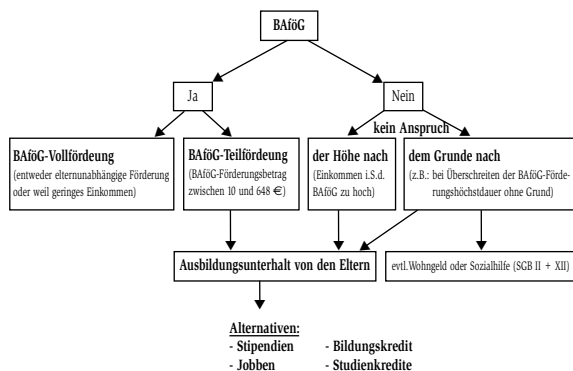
BAföG

Ja

Nein

kein Anspruch

BAföG-Vollfördeung
(entweder elternunabhängige Förderung oder weil geringes Einkommen)

BAföG-Teilfördeung
(BAföG-Förderungsbetrag zwischen 10 und 648 €)

der Höhe nach
(Einkommen i.S.d. BAföG zu hoch)

dem Grunde nach
(z.B.: bei Überschreiten der BAföG-Förderungshöchstdauer ohne Grund)

Ausbildungsunterhalt von den Eltern

evtl.Wohngeld oder Sozialhilfe (SGB II + XII)

Alternativen:
- Stipendien
- Jobben
- Bildungskredit
- Studienkredite